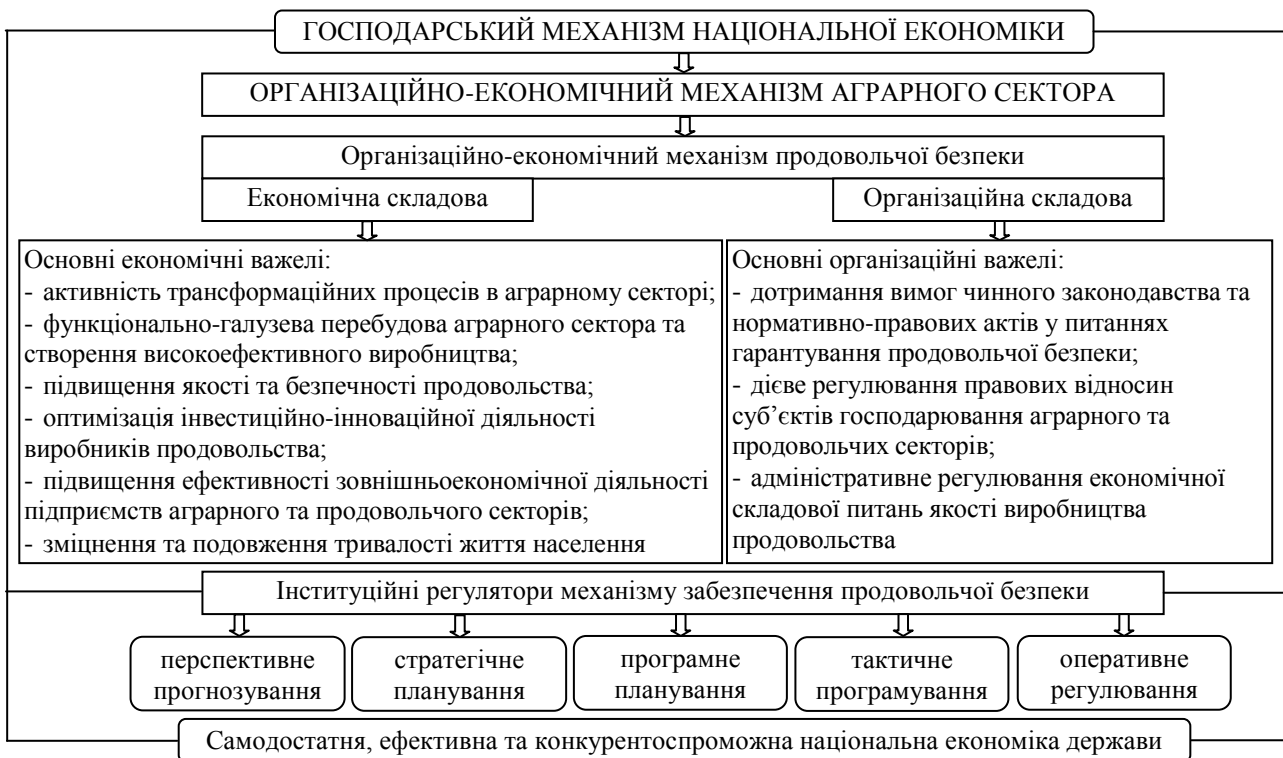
ГОСПОДАРСЬКИЙ МЕХАНІЗМ НАЦІОНАЛЬНОЇ ЕКОНОМІКИ

ОРГАНІЗАЦІЙНО-ЕКОНОМІЧНИЙ МЕХАНІЗМ АГРАРНОГО СЕКТОРА

Організаційно-економічний механізм продовольчої безпеки

Економічна складова

Організаційна складова

Основні економічні важелі:
- активність трансформаційних процесів в аграрному секторі;
- функціонально-галузева перебудова аграрного сектора та створення високоефективного виробництва;
- підвищення якості та безпечності продовольства;
- оптимізація інвестиційно-інноваційної діяльності виробників продовольства;
- підвищення ефективності зовнішньоекономічної діяльності підприємств аграрного та продовольчого секторів;
- зміцнення та подовження тривалості життя населення

Основні організаційні важелі:
- дотримання вимог чинного законодавства та нормативно-правових актів у питаннях гарантування продовольчої безпеки;
- дієве регулювання правових відносин суб'єктів господарювання аграрного та продовольчих секторів;
- адміністративне регулювання економічної складової питань якості виробництва продовольства

Інституційні регулятори механізму забезпечення продовольчої безпеки

перспективне прогнозування

стратегічне планування

програмне планування

тактичне програмування

оперативне регулювання

Самодостатня, ефективна та конкурентоспроможна національна економіка держави